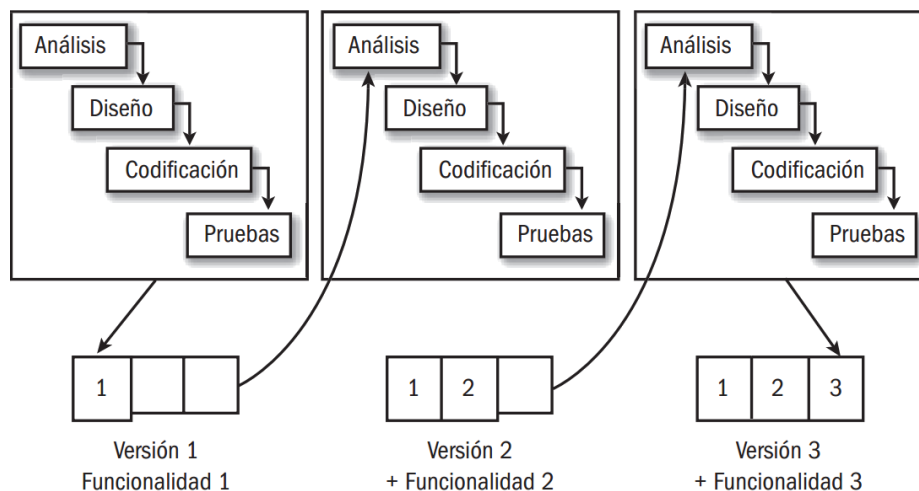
Análisis
Diseño
Codificación
Pruebas

Análisis
Diseño
Codificación
Pruebas

Análisis
Diseño
Codificación
Pruebas

1

1 2

1 2 3

Versión 1
Funcionalidad 1

Versión 2
+ Funcionalidad 2

Versión 3
+ Funcionalidad 3